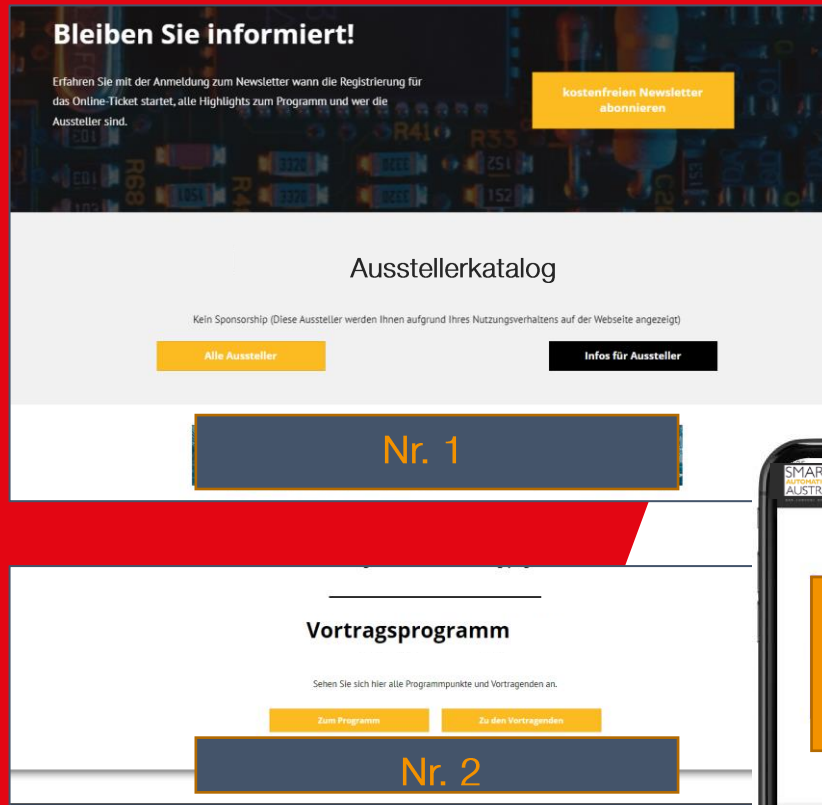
Bleiben Sie informiert!

Erfahren Sie mit der Anmeldung zum Newsletter wann die Registrierung für das Online-Ticket startet, alle Highlights zum Programm und wer die Aussteller sind.

kostenfreien Newsletter abonnieren

Ausstellerkatalog

Kein Sponsorship (Diese Aussteller werden Ihnen aufgrund Ihres Nutzungsverhaltens auf der Webseite angezeigt)

Alle Aussteller

Infos für Aussteller

Nr. 1

SMAR
AUTOMATI
AUSTR

Vortragsprogramm

Sehen Sie sich hier alle Programmpunkte und Vortragenden an.

Zum Programm

Zu den Vortragenden

Nr. 2